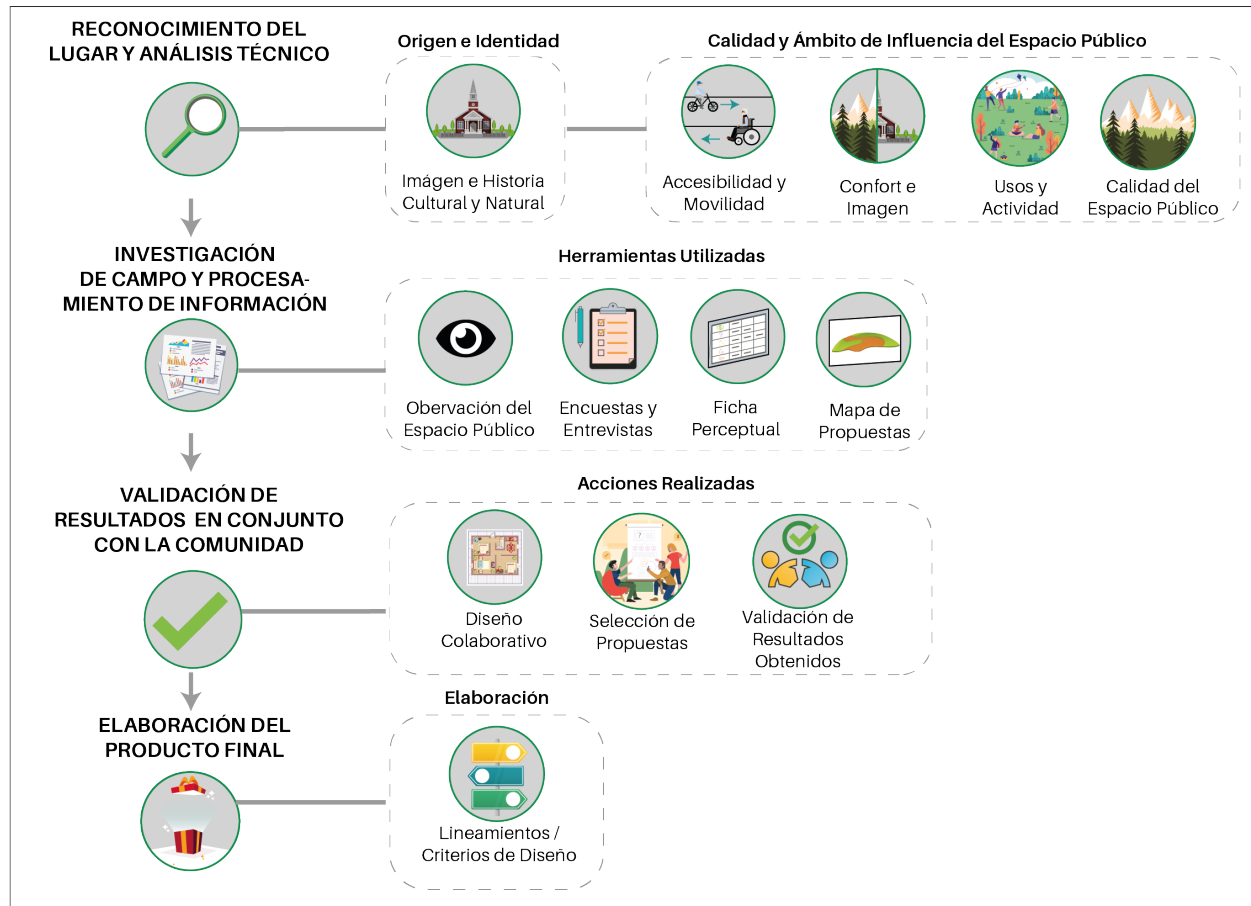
RECONOCIMIENTO DEL LUGAR Y ANÁLISIS TÉCNICO

Origen e Identidad

Imágen e Historia Cultural y Natural

Calidad y Ámbito de Influencia del Espacio Público

Accesibilidad y Movilidad

Confort e Imagen

Usos y Actividad

Calidad del Espacio Público

INVESTIGACIÓN DE CAMPO Y PROCESAMIENTO DE INFORMACIÓN

Herramientas Utilizadas

Obervación del Espacio Público

Encuestas y Entrevistas

Ficha Perceptual

Mapa de Propuestas

VALIDACIÓN DE RESULTADOS EN CONJUNTO CON LA COMUNIDAD

Acciones Realizadas

Diseño Colaborativo

Selección de Propuestas

Validación de Resultados Obtenidos

ELABORACIÓN DEL PRODUCTO FINAL

Elaboración

Lineamientos / Criterios de Diseño